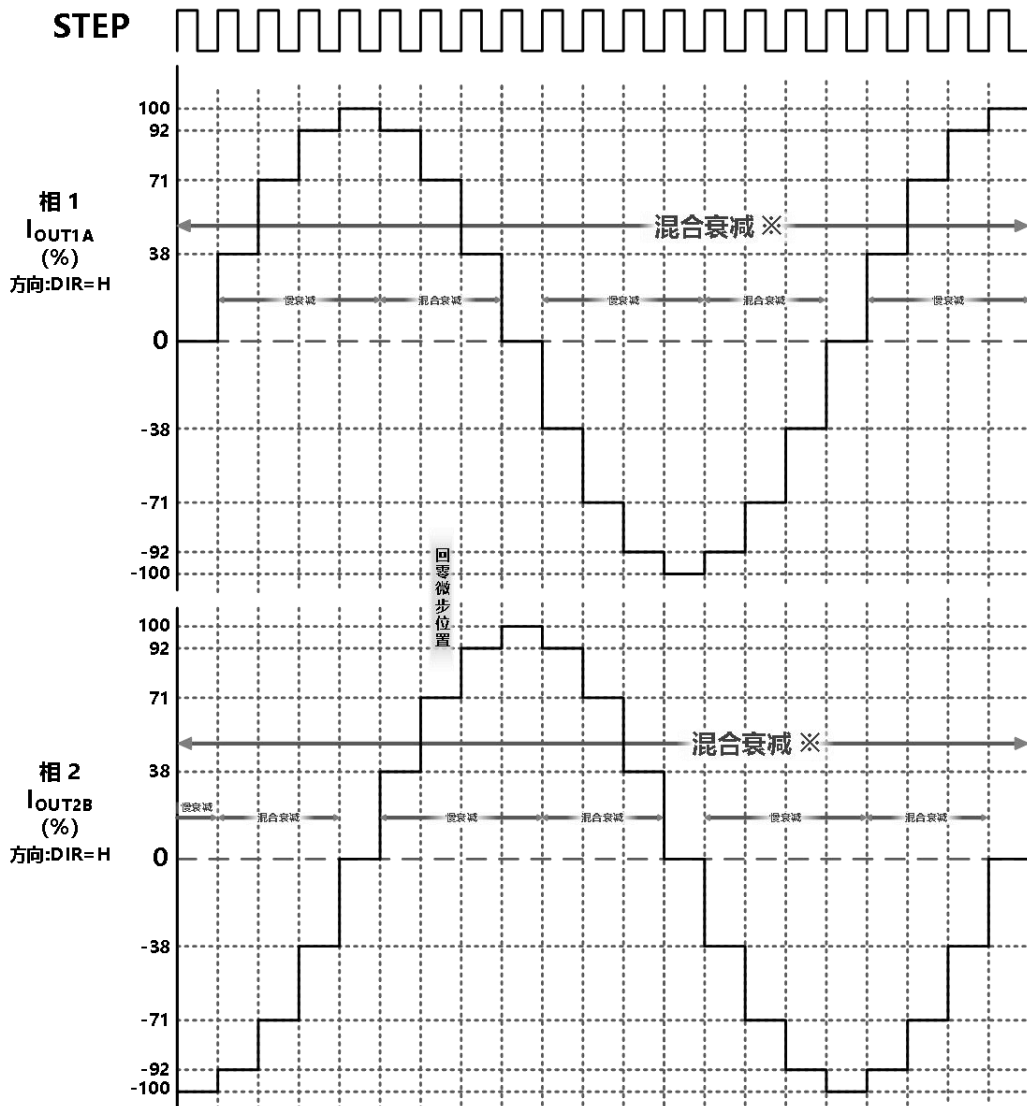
STEP

相 1
$I_{OUT1A}$
(%)
方向:DIR=H

100
92
71
38
0
-38
-71
-92
-100

混合衰减 ※

慢衰减
混合衰减
慢衰减
混合衰减
慢衰减

回零微步位置

相 2
$I_{OUT2B}$
(%)
方向:DIR=H

100
92
71
38
0
-38
-71
-92
-100

混合衰减 ※

慢衰减
混合衰减
慢衰减
混合衰减
慢衰减
混合衰减